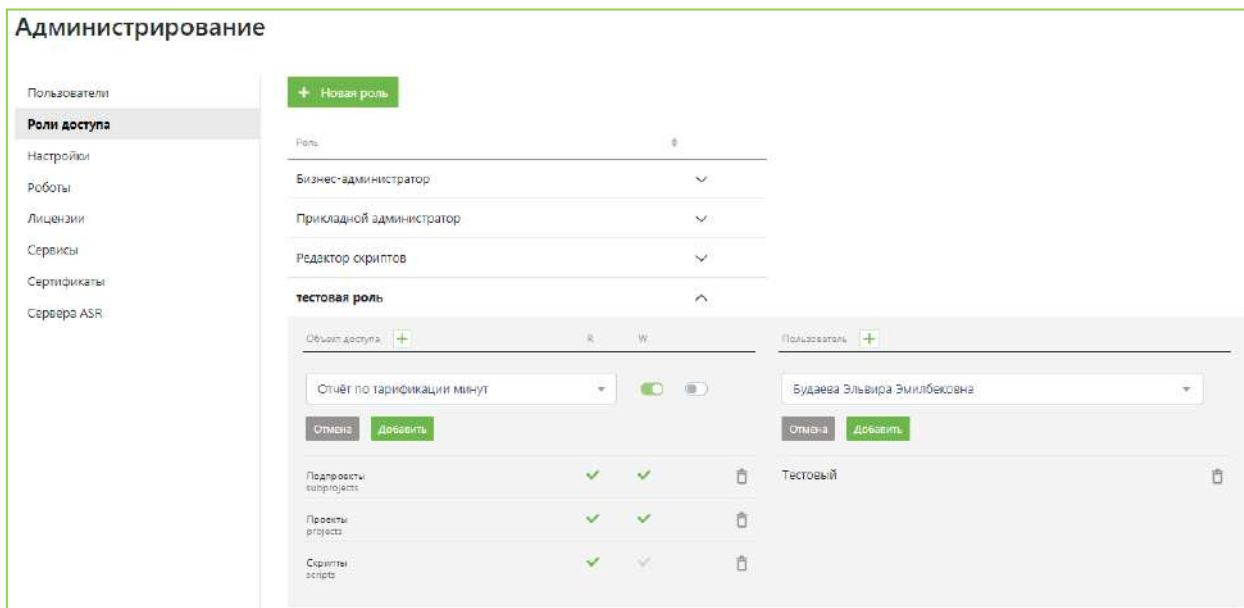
Администрирование

Пользователи
Роли доступа
Настройки
Роботы
Лицензии
Сервисы
Сертификаты
Сервера ASR

+ Новая роль

Роль

Бизнес-администратор
Прикладной администратор
Редактор скриптов
тестовая роль

Объект доступа +
R
W

Отчёт по тарификации минут

Отмена
Добавить

Подпроекты
subprojects

Проекты
projects

Скрипты
scripts

Пользователь +

Будаева Эльвира Эмилбековна

Отмена
Добавить

Тестовый